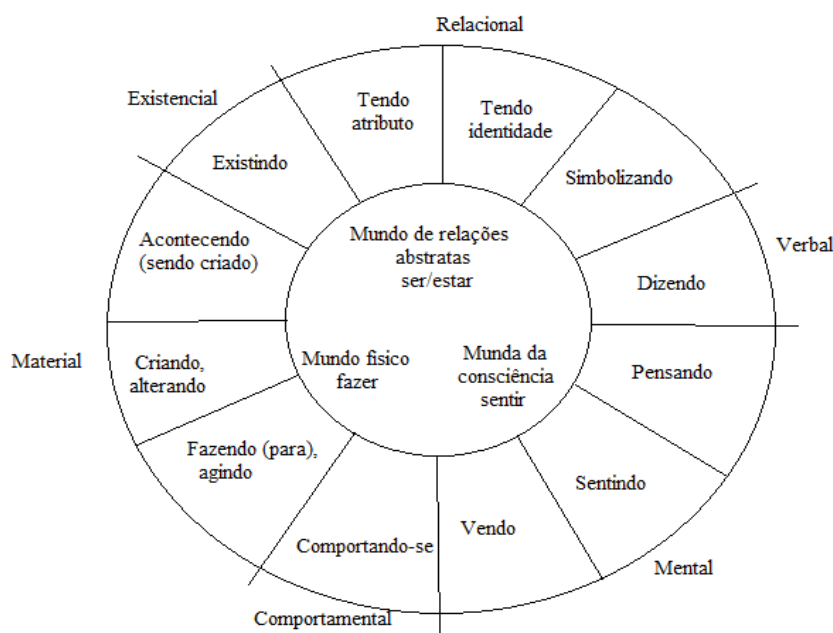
Relacional

Existencial

Tendo atributo

Tendo identidade

Existindo

Simbolizando

Verbal

Acontecendo (sendo criado)

Mundo de relações abstratas ser/estar

Dizendo

Material

Criando, alterando

Mundo fisico fazer

Munda da consciência sentir

Pensando

Fazendo (para), agindo

Sentindo

Comportando-se

Vendo

Mental

Comportamental